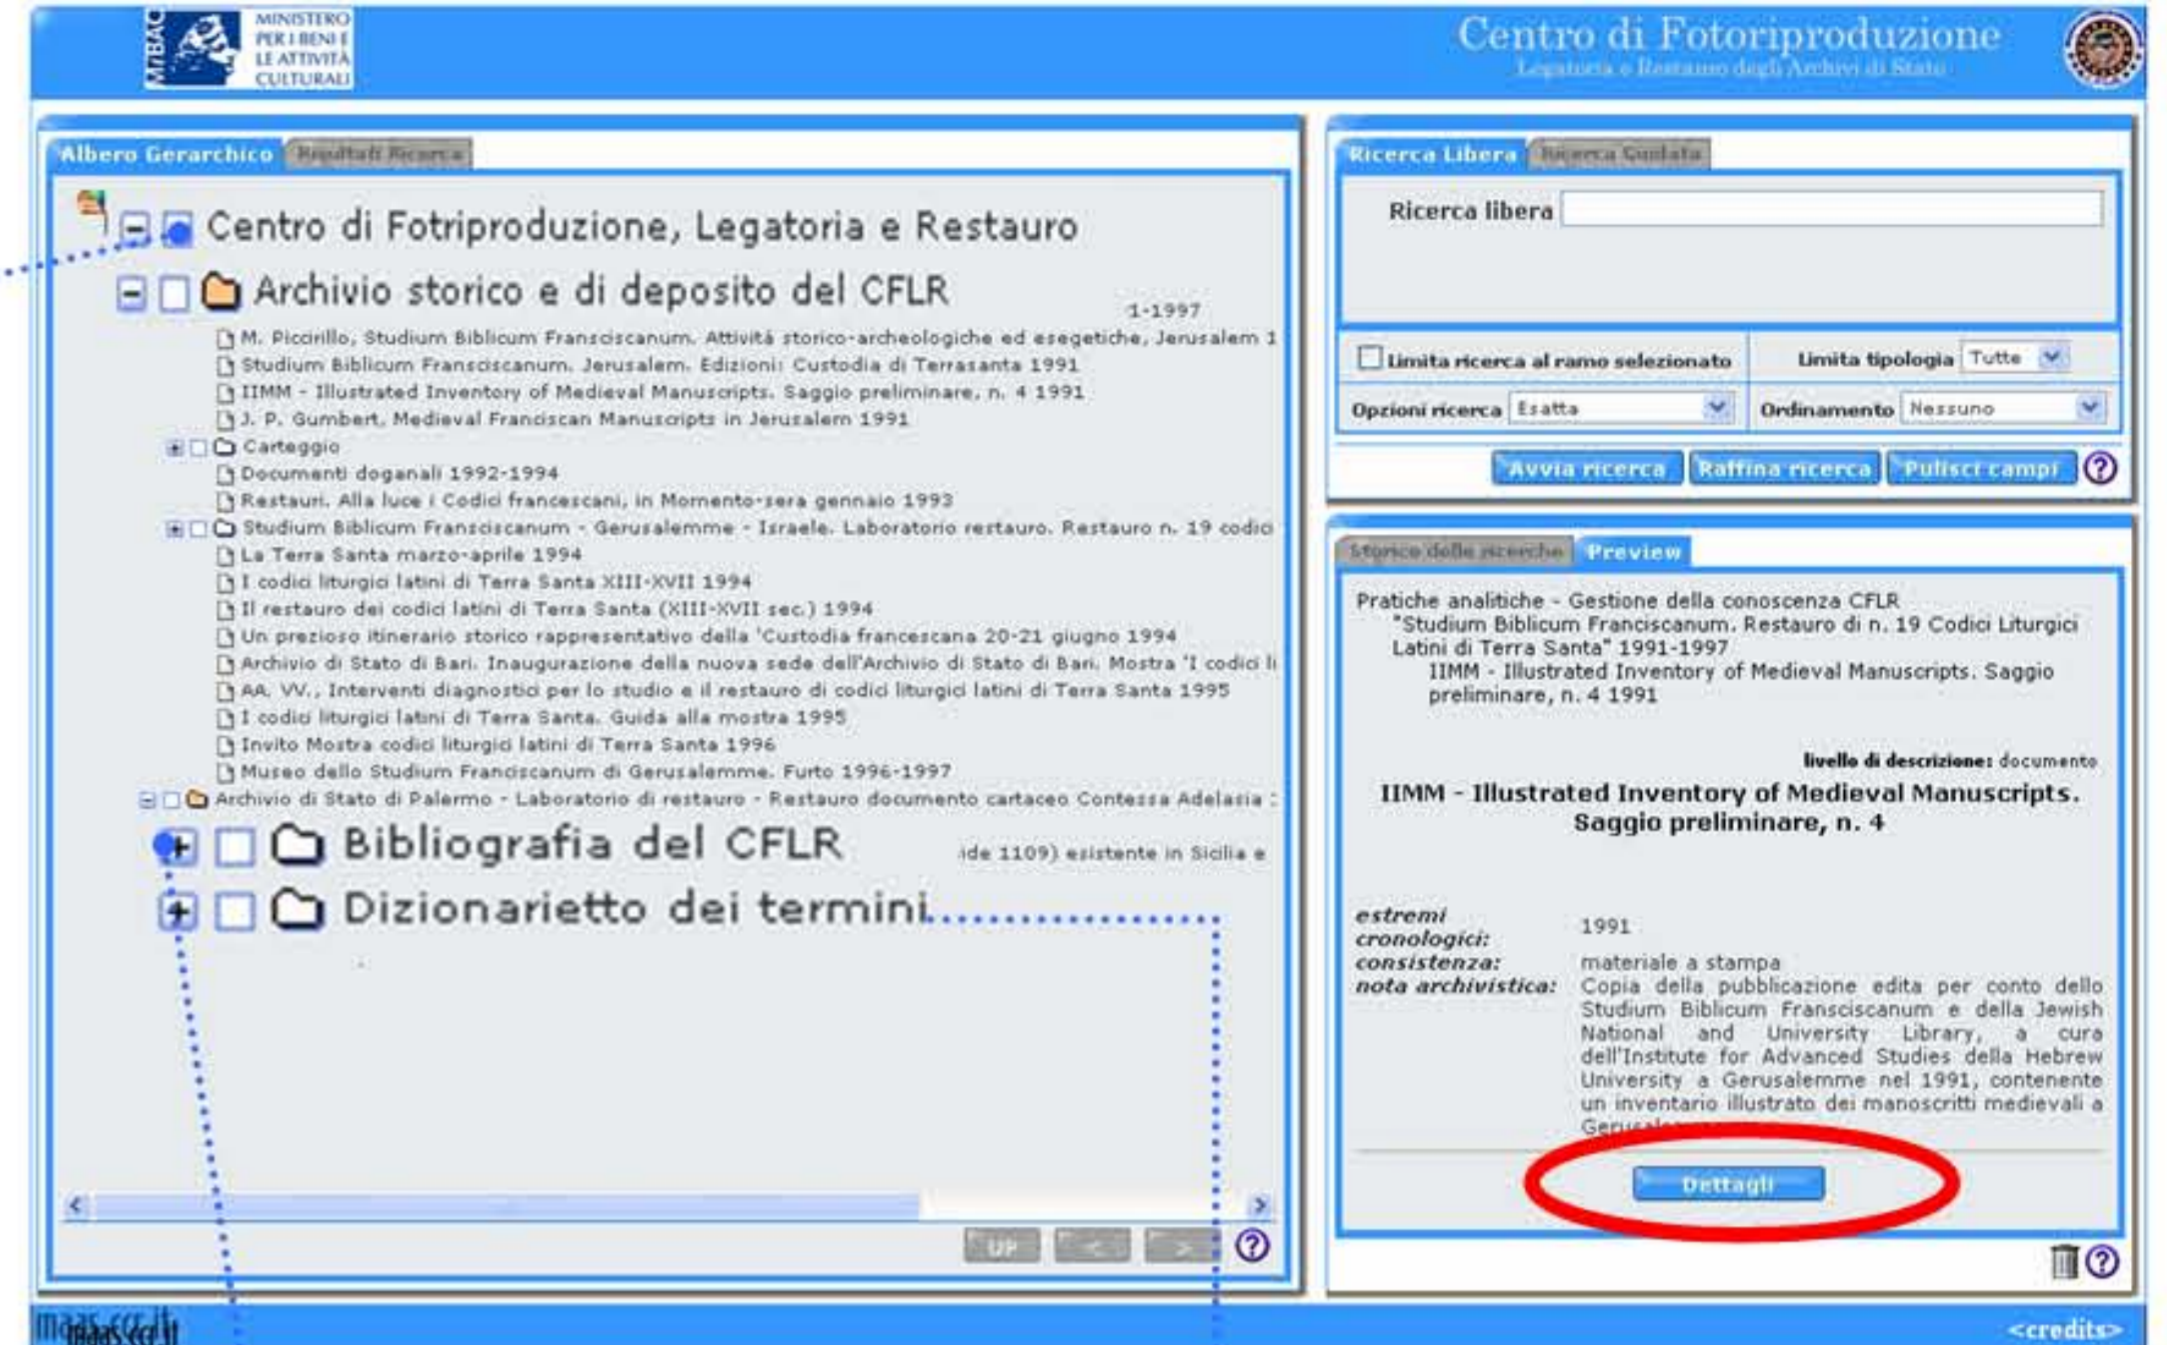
MiBAC MINISTERO PER I BENI E LE ATTIVITÀ CULTURALI

Centro di Fotoriproduzione
Legatoria e Restauro degli Archivi di Stato

Albero Gerarchico | Risultati Ricerca

Centro di Fotriproduzione, Legatoria e Restauro
Archivio storico e di deposito del CFLR 1-1997
M. Piccirillo, Studium Biblicum Fransciscanum. Attività storico-archeologiche ed esegetiche, Jerusalem 1
Studium Biblicum Fransciscanum. Jerusalem. Edizioni: Custodia di Terrasanta 1991
IIMM - Illustrated Inventory of Medieval Manuscripts. Saggio preliminare, n. 4 1991
J. P. Gumbert, Medieval Franciscan Manuscripts in Jerusalem 1991
Carteggio
Documenti doganali 1992-1994
Restauri. Alla luce i Codici francescani, in Momento-sera gennaio 1993
Studium Biblicum Fransciscanum - Gerusalemme - Israele. Laboratorio restauro. Restauro n. 19 codici
La Terra Santa marzo-aprile 1994
I codici liturgici latini di Terra Santa XIII-XVII 1994
Il restauro dei codici latini di Terra Santa (XIII-XVII sec.) 1994
Un prezioso itinerario storico rappresentativo della 'Custodia francescana 20-21 giugno 1994
Archivio di Stato di Bari. Inaugurazione della nuova sede dell'Archivio di Stato di Bari. Mostra 'I codici li
AA. VV., Interventi diagnostici per lo studio e il restauro di codici liturgici latini di Terra Santa 1995
I codici liturgici latini di Terra Santa. Guida alla mostra 1995
Invito Mostra codici liturgici latini di Terra Santa 1996
Museo dello Studium Franciscanum di Gerusalemme. Furto 1996-1997
Archivio di Stato di Palermo - Laboratorio di restauro - Restauro documento cartaceo Contessa Adelasia :
Bibliografia del CFLR ide 1109) esistente in Sicilia e
Dizionarietto dei termini

UP < > ?

Ricerca Libera | Ricerca Guidata
Ricerca libera
Limita ricerca al ramo selezionato
Limita tipologia Tutte
Opzioni ricerca Esatta
Ordinamento Nessuno
Avvia ricerca Raffina ricerca Pulisci campi ?

Storico delle ricerche | Preview
Pratiche analitiche - Gestione della conoscenza CFLR
"Studium Biblicum Franciscanum. Restauro di n. 19 Codici Liturgici Latini di Terra Santa" 1991-1997
IIMM - Illustrated Inventory of Medieval Manuscripts. Saggio preliminare, n. 4 1991

livello di descrizione: documento
IIMM - Illustrated Inventory of Medieval Manuscripts. Saggio preliminare, n. 4

estremi cronologici: 1991
consistenza: materiale a stampa
nota archivistica: Copia della pubblicazione edita per conto dello Studium Biblicum Fransciscanum e della Jewish National and University Library, a cura dell'Institute for Advanced Studies della Hebrew University a Gerusalemme nel 1991, contenente un inventario illustrato dei manoscritti medievali a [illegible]

Dettagli
?

maas.ccr.it
<credits>